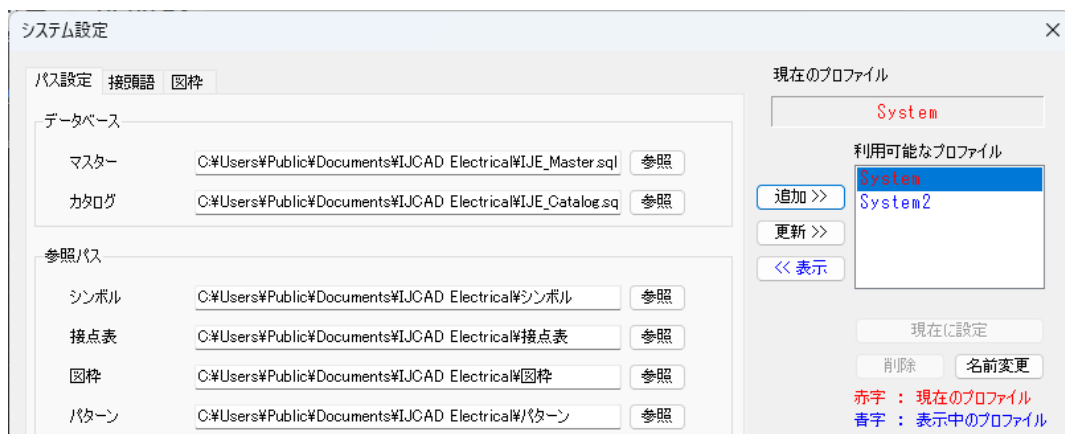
システム設定

パス設定　接頭語　図枠

データベース

マスター　C:¥Users¥Public¥Documents¥IJCAD Electrical¥IJE_Master.sql　参照

カタログ　C:¥Users¥Public¥Documents¥IJCAD Electrical¥IJE_Catalog.sq　参照

参照パス

シンボル　C:¥Users¥Public¥Documents¥IJCAD Electrical¥シンボル　参照

接点表　C:¥Users¥Public¥Documents¥IJCAD Electrical¥接点表　参照

図枠　C:¥Users¥Public¥Documents¥IJCAD Electrical¥図枠　参照

パターン　C:¥Users¥Public¥Documents¥IJCAD Electrical¥パターン　参照

現在のプロファイル

System

利用可能なプロファイル

追加 >>

更新 >>

<< 表示

System
System2

現在に設定

削除　名前変更

赤字 ： 現在のプロファイル
青字 ： 表示中のプロファイル